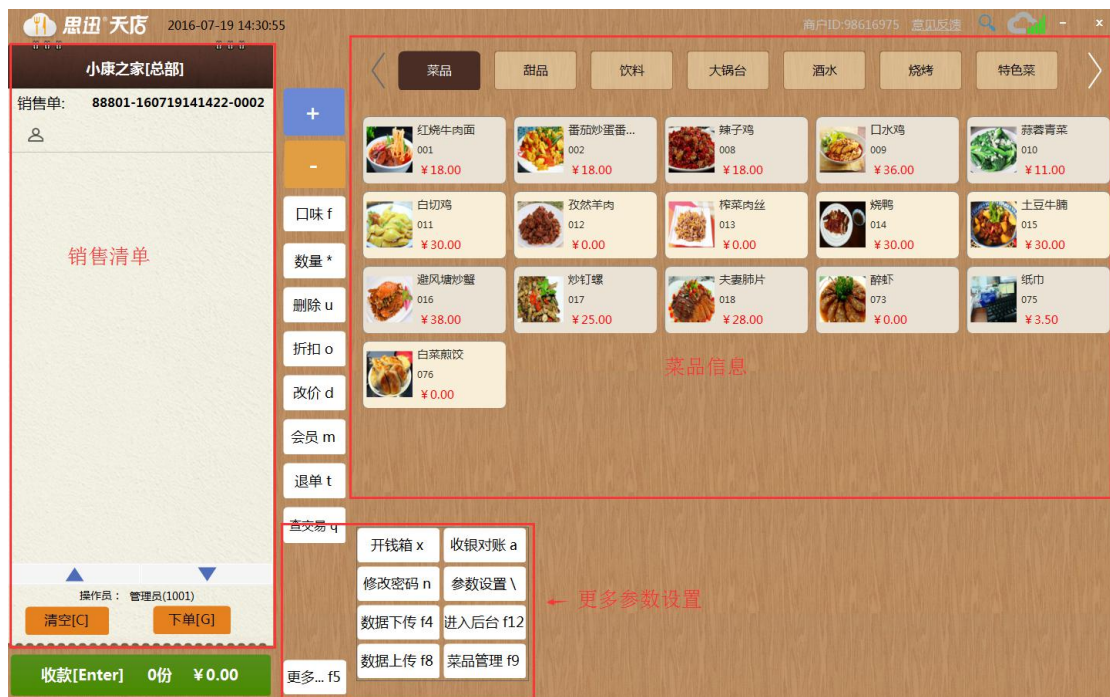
思迅 天店 2016-07-19 14:30:55

商户ID:98616975 意见反馈

小康之家[总部]

销售单: 88801-160719141422-0002

销售清单

操作员: 管理员(1001)

清空[C] 下单[G]

收款[Enter] 0份 ¥0.00

+
-
口味 f
数量 *
删除 u
折扣 o
改价 d
会员 m
退单 t
查交易 q
更多... f5

菜品 甜品 饮料 大锅台 酒水 烧烤 特色菜

红烧牛肉面 001 ¥18.00
番茄炒蛋番... 002 ¥18.00
辣子鸡 008 ¥18.00
口水鸡 009 ¥36.00
蒜蓉青菜 010 ¥11.00
白切鸡 011 ¥30.00
孜然羊肉 012 ¥0.00
榨菜肉丝 013 ¥0.00
烧鸭 014 ¥30.00
土豆牛腩 015 ¥30.00
避风塘炒蟹 016 ¥38.00
炒钉螺 017 ¥25.00
夫妻肺片 018 ¥28.00
醉虾 073 ¥0.00
纸巾 075 ¥3.50
白菜煎饺 076 ¥0.00

菜品信息

开钱箱 x
收银对账 a
修改密码 n
参数设置 \
数据下传 f4
进入后台 f12
数据上传 f8
菜品管理 f9

← 更多参数设置